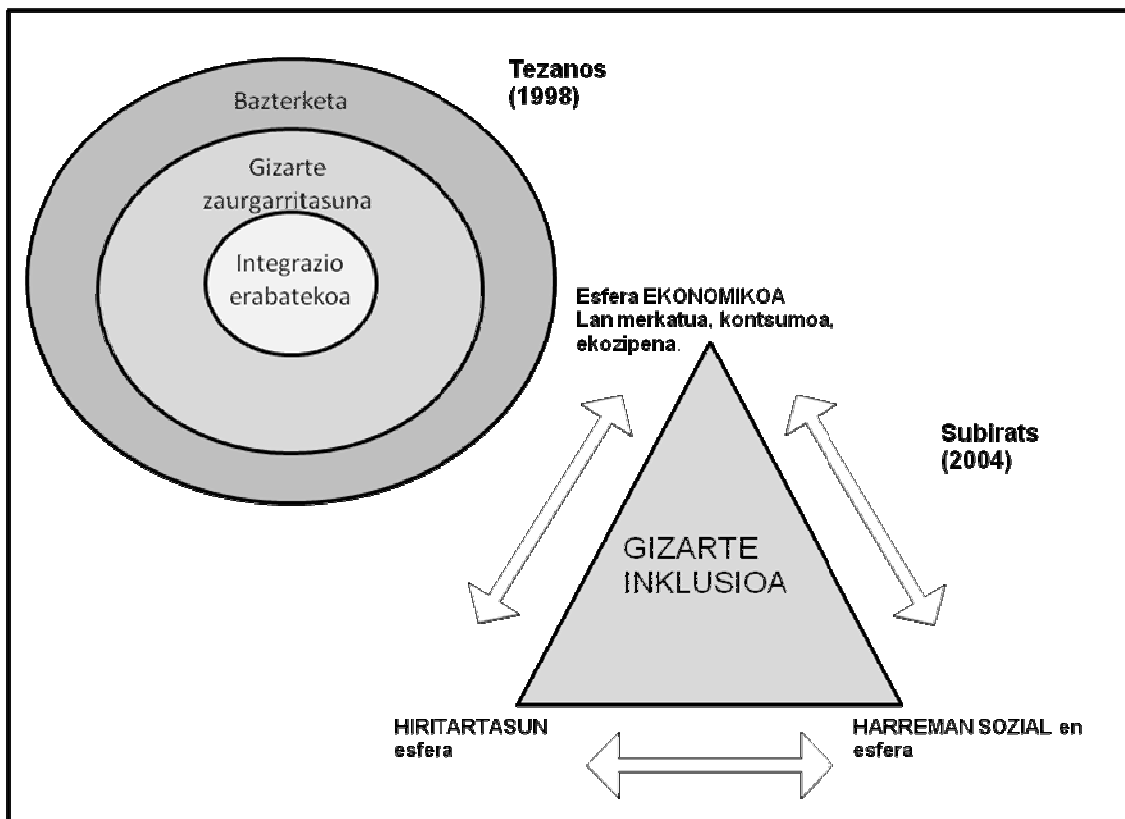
Tezanos
(1998)

Bazterketa

Gizarte
zaurgarritasuna

Integrazio
erabatekoa

Esfera EKONOMIKOA
Lan merkatua, kontsumoa, ekozipena.

Subirats
(2004)

GIZARTE
INKLUSIOA

HIRITARTASUN
esfera

HARREMAN SOZIAL en
esfera